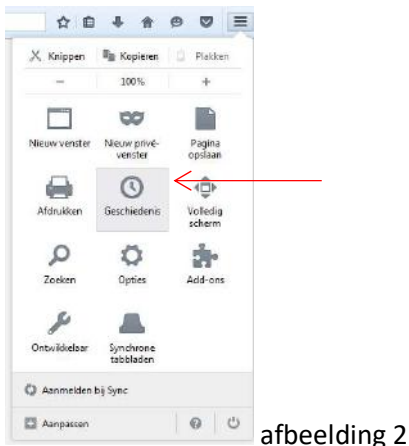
Knippen Kopieren Plakken

– 100% +

Nieuw venster

Nieuw privévenster

Pagina opslaan

Afdrukken

Geschiedenis

Volledig scherm

Zoeken

Opties

Add-ons

Ontwikkelaar

Synchrone tabbladen

Aanmelden bij Sync

Aanpassen

afbeelding 2